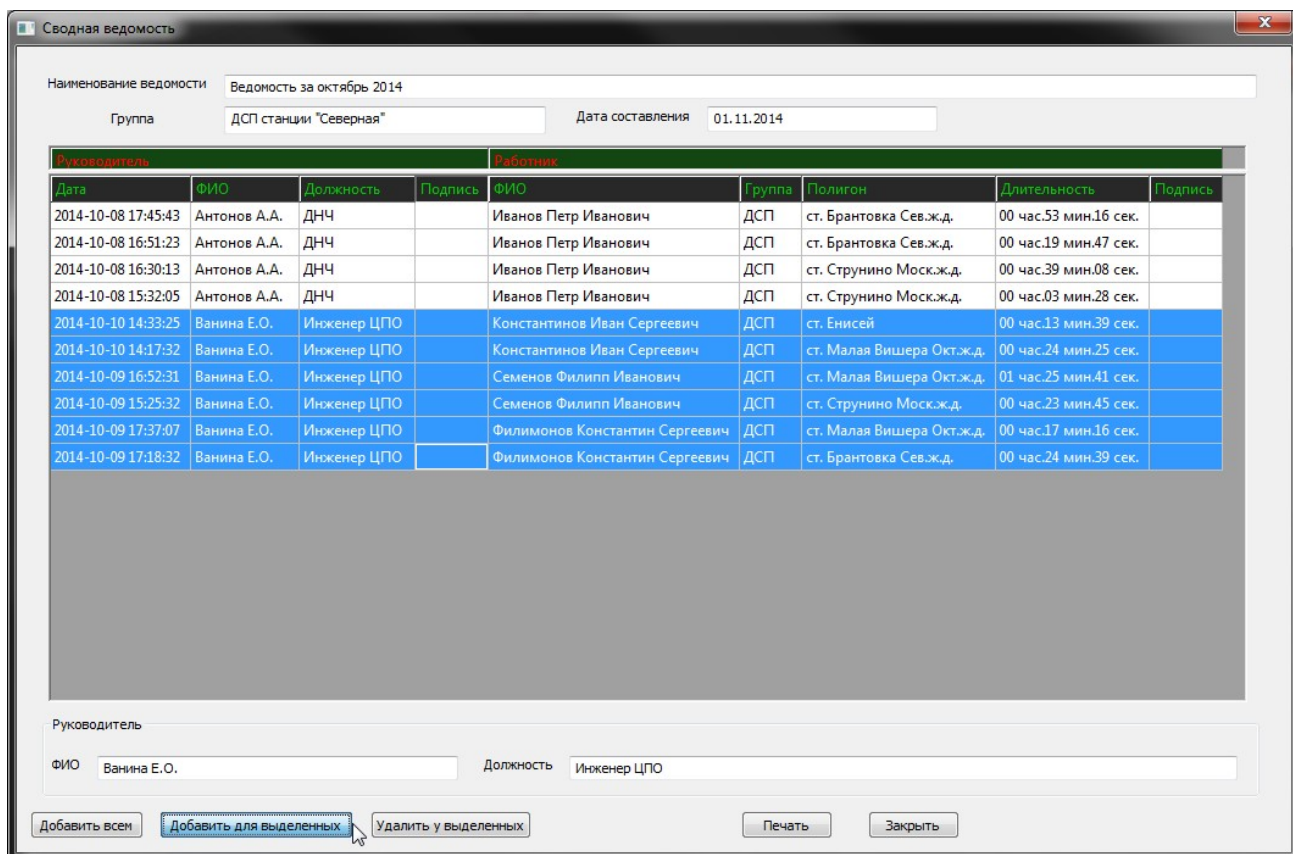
Сводная ведомость

Наименование ведомости Ведомость за октябрь 2014

Группа ДСП станции "Северная"

Дата составления 01.11.2014

| Руководитель | | | | Работник | | | | |
|---|---|---|---|---|---|---|---|---|
| Дата | ФИО | Должность | Подпись | ФИО | Группа | Полигон | Длительность | Подпись |
| 2014-10-08 17:45:43 | Антонов А.А. | ДНЧ | | Иванов Петр Иванович | ДСП | ст. Брантовка Сев.ж.д. | 00 час.53 мин.16 сек. | |
| 2014-10-08 16:51:23 | Антонов А.А. | ДНЧ | | Иванов Петр Иванович | ДСП | ст. Брантовка Сев.ж.д. | 00 час.19 мин.47 сек. | |
| 2014-10-08 16:30:13 | Антонов А.А. | ДНЧ | | Иванов Петр Иванович | ДСП | ст. Струнино Моск.ж.д. | 00 час.39 мин.08 сек. | |
| 2014-10-08 15:32:05 | Антонов А.А. | ДНЧ | | Иванов Петр Иванович | ДСП | ст. Струнино Моск.ж.д. | 00 час.03 мин.28 сек. | |
| 2014-10-10 14:33:25 | Ванина Е.О. | Инженер ЦПО | | Константинов Иван Сергеевич | ДСП | ст. Енисей | 00 час.13 мин.39 сек. | |
| 2014-10-10 14:17:32 | Ванина Е.О. | Инженер ЦПО | | Константинов Иван Сергеевич | ДСП | ст. Малая Вишера Окт.ж.д. | 00 час.24 мин.25 сек. | |
| 2014-10-09 16:52:31 | Ванина Е.О. | Инженер ЦПО | | Семенов Филипп Иванович | ДСП | ст. Малая Вишера Окт.ж.д. | 01 час.25 мин.41 сек. | |
| 2014-10-09 15:25:32 | Ванина Е.О. | Инженер ЦПО | | Семенов Филипп Иванович | ДСП | ст. Струнино Моск.ж.д. | 00 час.23 мин.45 сек. | |
| 2014-10-09 17:37:07 | Ванина Е.О. | Инженер ЦПО | | Филимонов Константин Сергеевич | ДСП | ст. Малая Вишера Окт.ж.д. | 00 час.17 мин.16 сек. | |
| 2014-10-09 17:18:32 | Ванина Е.О. | Инженер ЦПО | | Филимонов Константин Сергеевич | ДСП | ст. Брантовка Сев.ж.д. | 00 час.24 мин.39 сек. | |

Руководитель

ФИО Ванина Е.О.

Должность Инженер ЦПО

Добавить всем
Добавить для выделенных
Удалить у выделенных
Печать
Закрыть